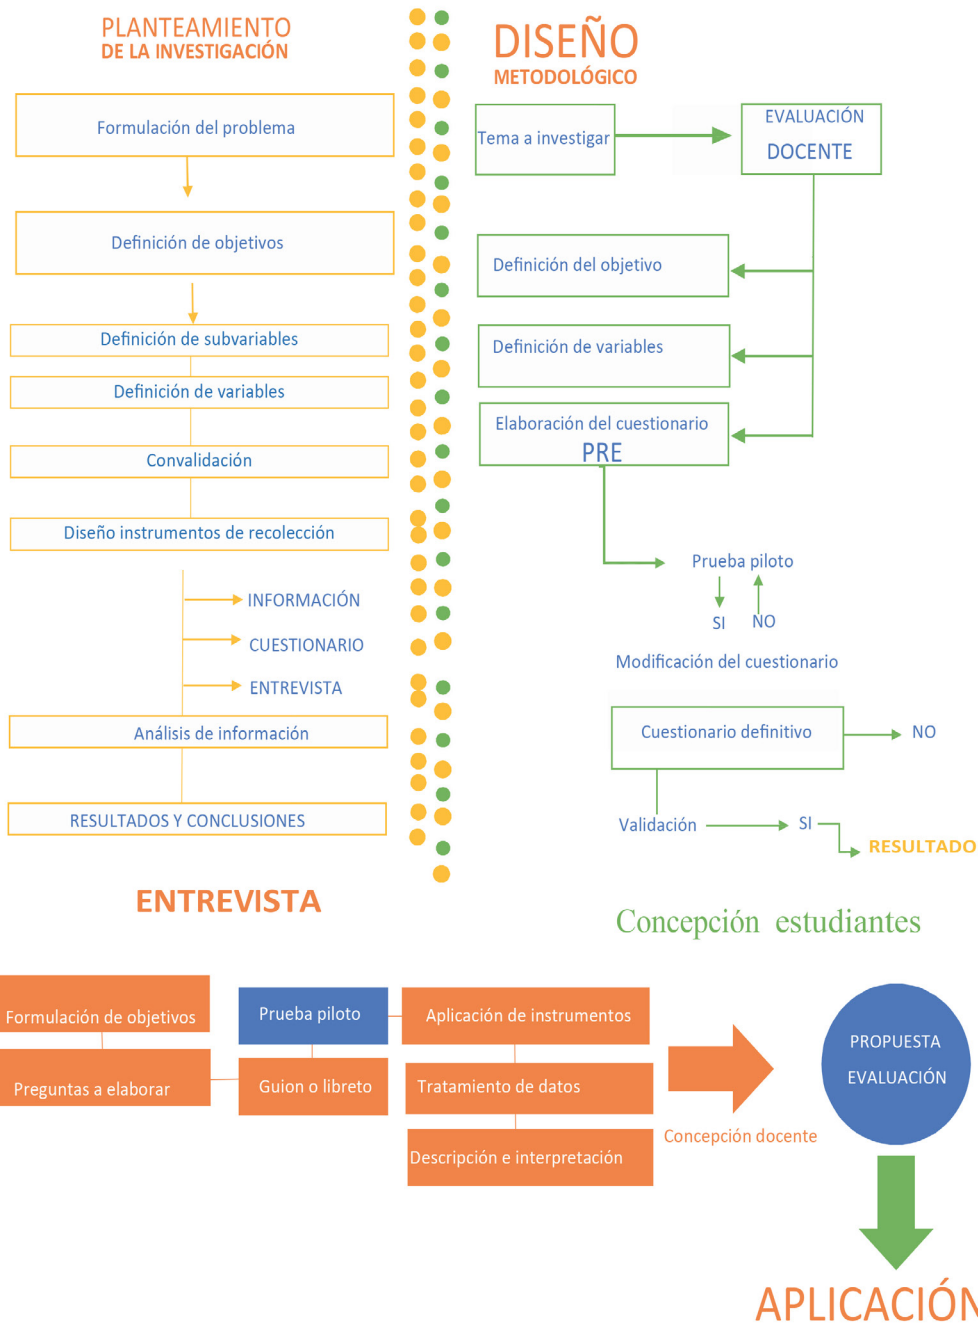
PLANTEAMIENTO
DE LA INVESTIGACIÓN

Formulación del problema

Definición de objetivos

Definición de subvariables

Definición de variables

Convalidación

Diseño instrumentos de recolección

INFORMACIÓN

CUESTIONARIO

ENTREVISTA

Análisis de información

RESULTADOS Y CONCLUSIONES

DISEÑO
METODOLÓGICO

Tema a investigar

EVALUACIÓN
DOCENTE

Definición del objetivo

Definición de variables

Elaboración del cuestionario
PRE

Prueba piloto

SI NO

Modificación del cuestionario

Cuestionario definitivo

NO

Validación

SI

RESULTADO

ENTREVISTA

Concepción estudiantes

Formulación de objetivos

Preguntas a elaborar

Prueba piloto

Guion o libreto

Aplicación de instrumentos

Tratamiento de datos

Descripción e interpretación

Concepción docente

PROPUESTA
EVALUACIÓN

APLICACIÓN